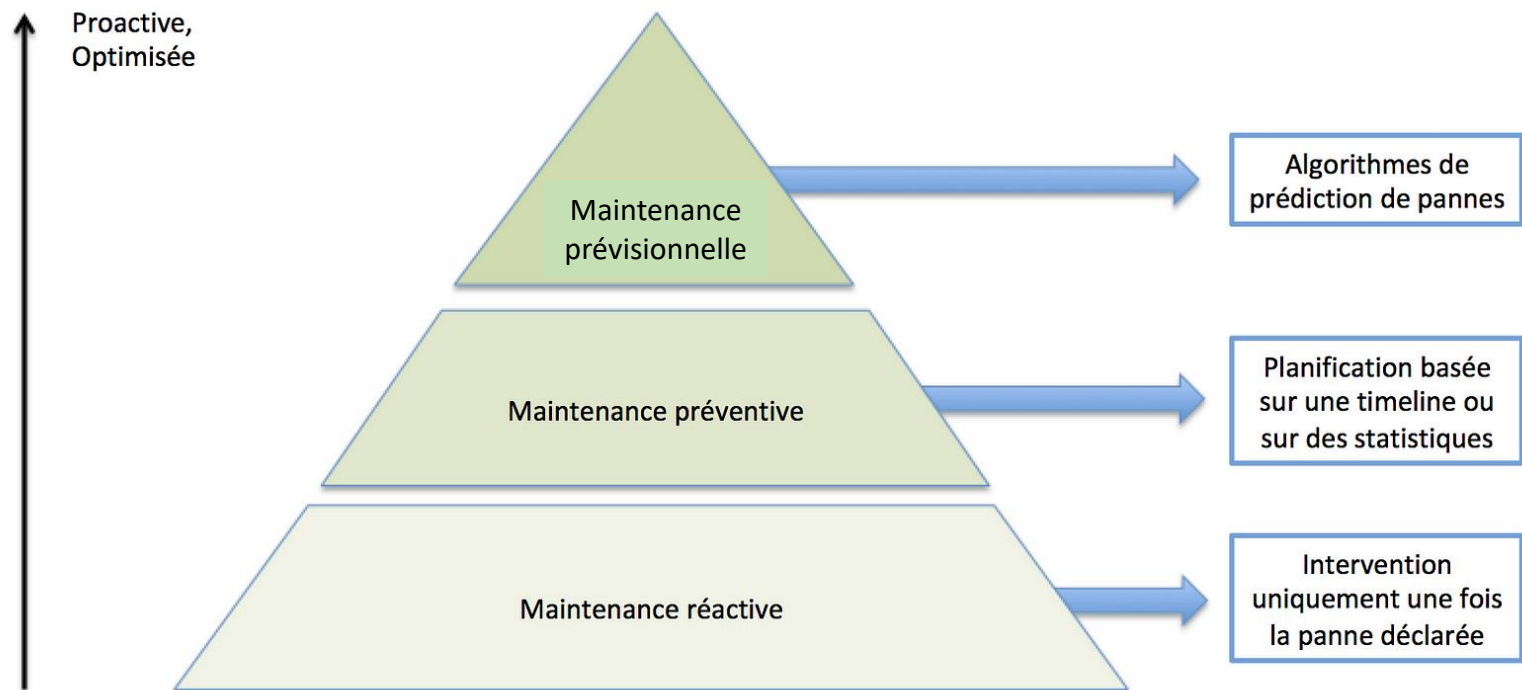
Proactive, Optimisée

Maintenance prévisionnelle

Algorithmes de prédiction de pannes

Maintenance préventive

Planification basée sur une timeline ou sur des statistiques

Maintenance réactive

Intervention uniquement une fois la panne déclarée